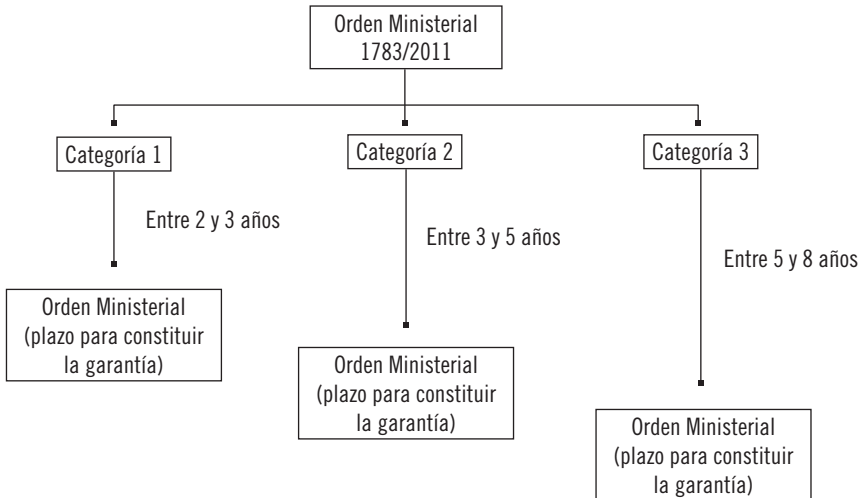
Orden Ministerial
1783/2011

Categoría 1

Entre 2 y 3 años

Orden Ministerial
(plazo para constituir la garantía)

Categoría 2

Entre 3 y 5 años

Orden Ministerial
(plazo para constituir la garantía)

Categoría 3

Entre 5 y 8 años

Orden Ministerial
(plazo para constituir la garantía)